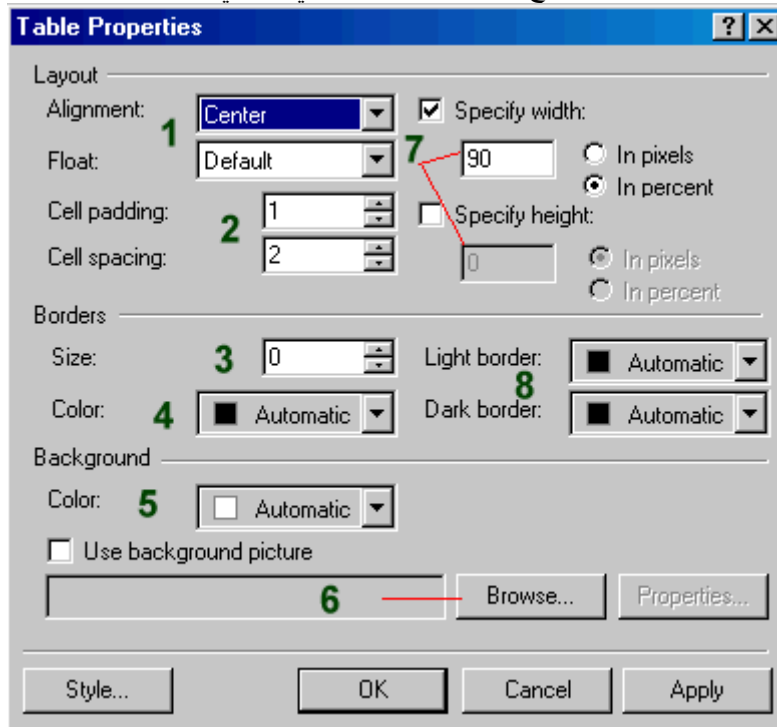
Table Properties ? X

Layout

Alignment: Center
1
Float: Default

Specify width:
7
90
In pixels
In percent

Cell padding: 1
2
Cell spacing: 2

Specify height:
0
In pixels
In percent

Borders

Size: 3 0
Light border: Automatic
8
Color: 4 Automatic
Dark border: Automatic

Background

Color: 5 Automatic

Use background picture

6 Browse... Properties...

Style... OK Cancel Apply